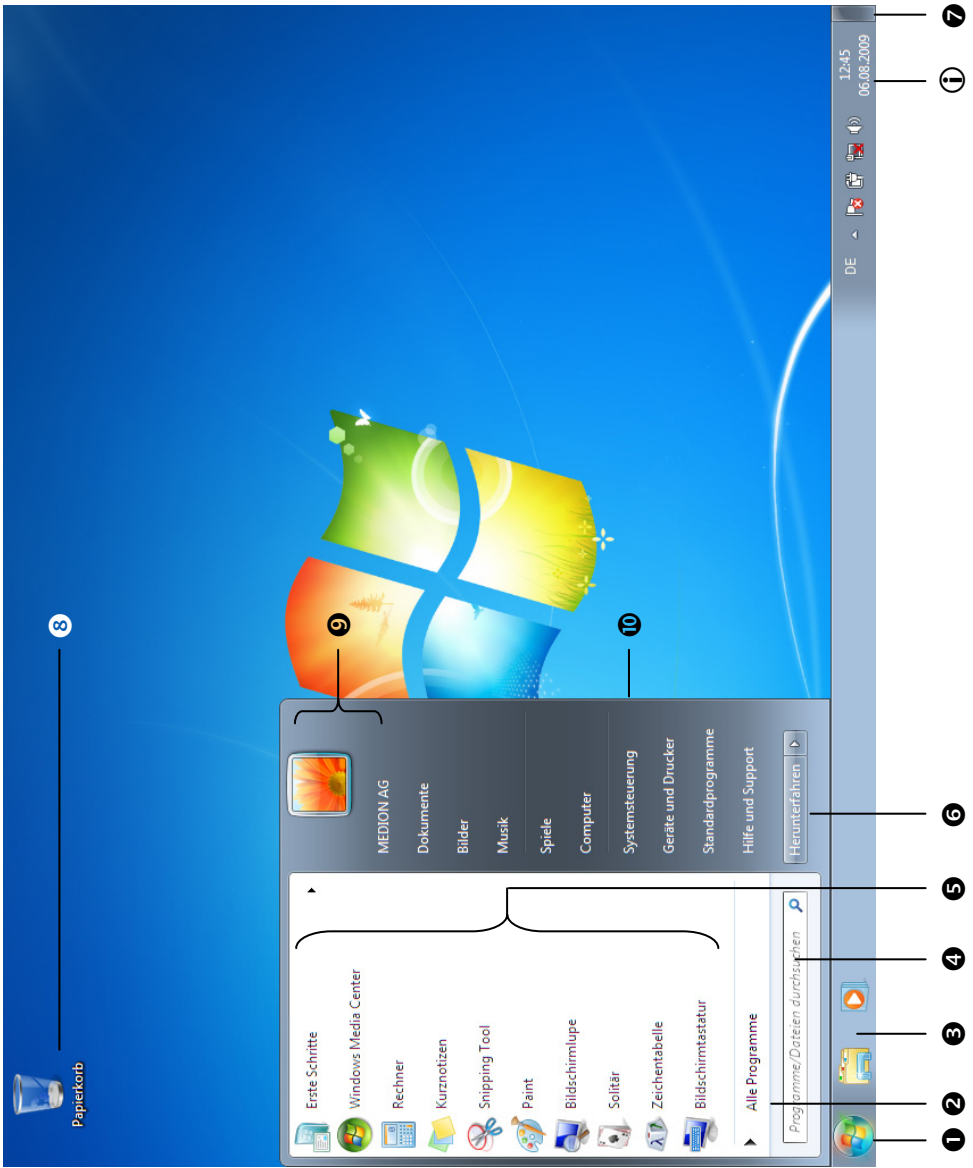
Papierkorb

❽

❾

❿

Erste Schritte
Windows Media Center
Rechner
Kurznotizen
Snipping Tool
Paint
Bildschirmlupe
Solitär
Zeichentabelle
Bildschirmtastatur
Alle Programme
Programme/Dateien durchsuchen

MEDION AG
Dokumente
Bilder
Musik
Spiele
Computer
Systemsteuerung
Geräte und Drucker
Standardprogramme
Hilfe und Support
Herunterfahren

DE
12:45
06.08.2009

❶ ❷ ❸ ❹ ❺ ❻ ❼ ⓫